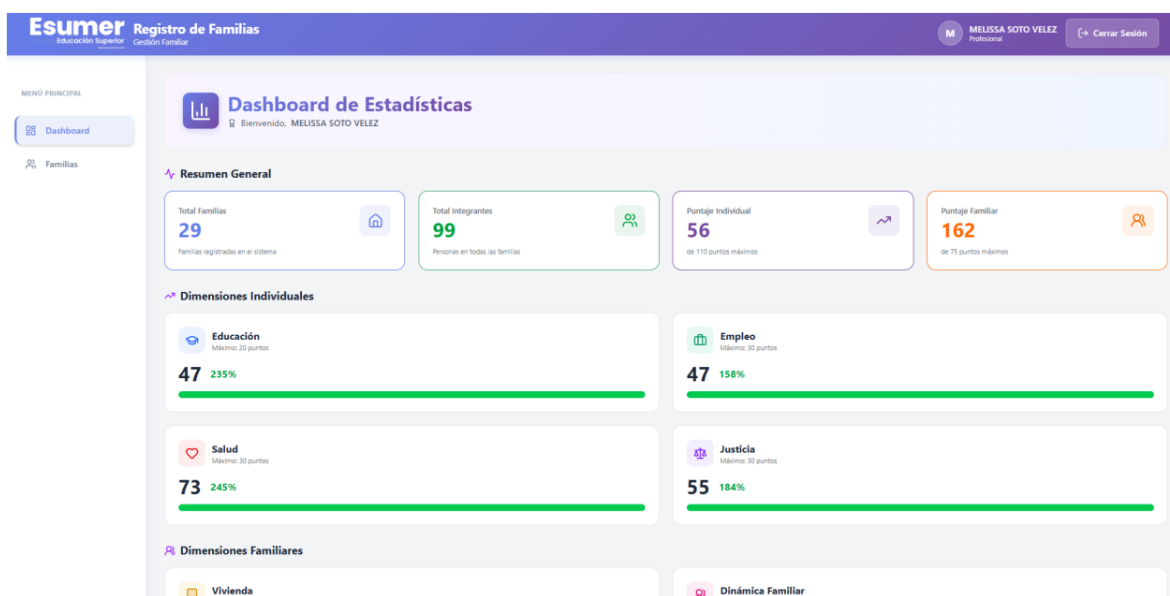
Esumer
Educación Superior

Registro de Familias
Gestión Familiar

M MELISSA SOTO VELEZ
Profesional

Cerrar Sesión

MENÚ PRINCIPAL

Dashboard

Familias

Dashboard de Estadísticas
Bienvenido, MELISSA SOTO VELEZ

Resumen General

Total Familias
29
Familias registradas en el sistema

Total Integrantes
99
Personas en todas las familias

Puntaje Individual
56
de 110 puntos máximos

Puntaje Familiar
162
de 75 puntos máximos

Dimensiones Individuales

Educación
Máximo: 20 puntos
47 235%

Empleo
Máximo: 30 puntos
47 158%

Salud
Máximo: 30 puntos
73 245%

Justicia
Máximo: 30 puntos
55 184%

Dimensiones Familiares

Vivienda

Dinámica Familiar